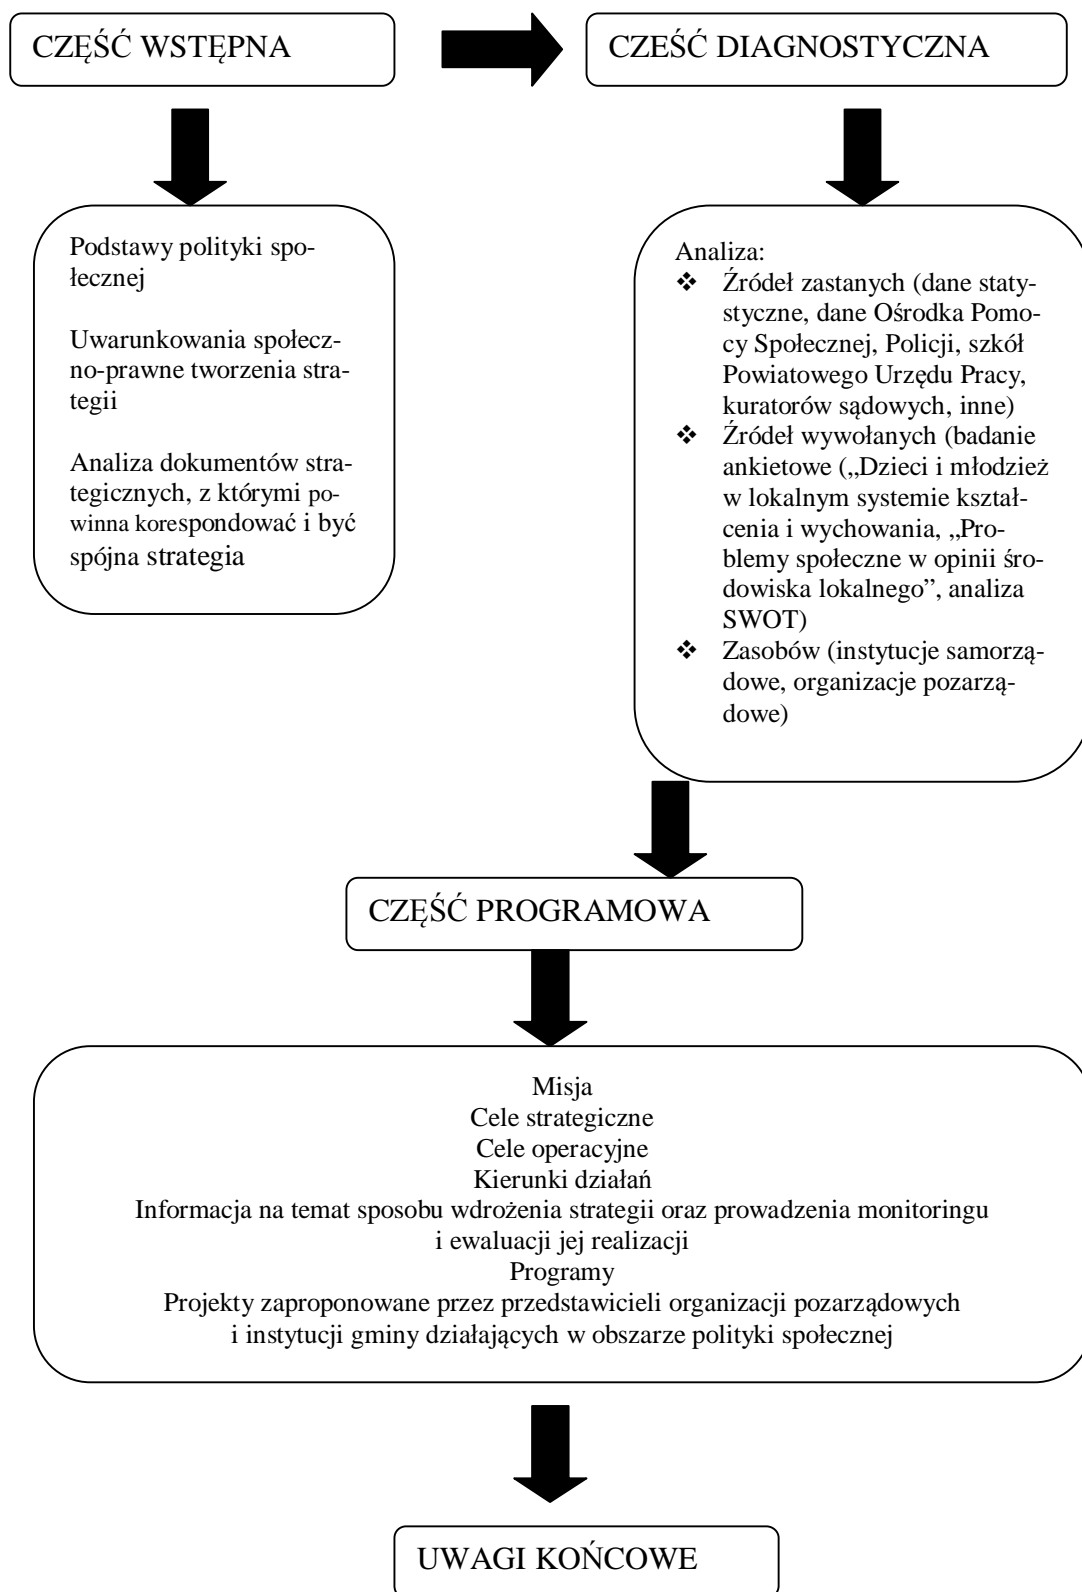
CZĘŚĆ WSTĘPNA

CZEŚĆ DIAGNOSTYCZNA

Podstawy polityki społecznej

Uwarunkowania społeczno-prawne tworzenia strategii

Analiza dokumentów strategicznych, z którymi powinna korespondować i być spójna strategia

Analiza:
❖ Źródeł zastanych (dane statystyczne, dane Ośrodka Pomocy Społecznej, Policji, szkół Powiatowego Urzędu Pracy, kuratorów sądowych, inne)
❖ Źródeł wywołanych (badanie ankietowe („Dzieci i młodzież w lokalnym systemie kształcenia i wychowania, „Problemy społeczne w opinii środowiska lokalnego", analiza SWOT)
❖ Zasobów (instytucje samorządowe, organizacje pozarządowe)

CZĘŚĆ PROGRAMOWA

Misja
Cele strategiczne
Cele operacyjne
Kierunki działań
Informacja na temat sposobu wdrożenia strategii oraz prowadzenia monitoringu i ewaluacji jej realizacji
Programy
Projekty zaproponowane przez przedstawicieli organizacji pozarządowych i instytucji gminy działających w obszarze polityki społecznej

UWAGI KOŃCOWE